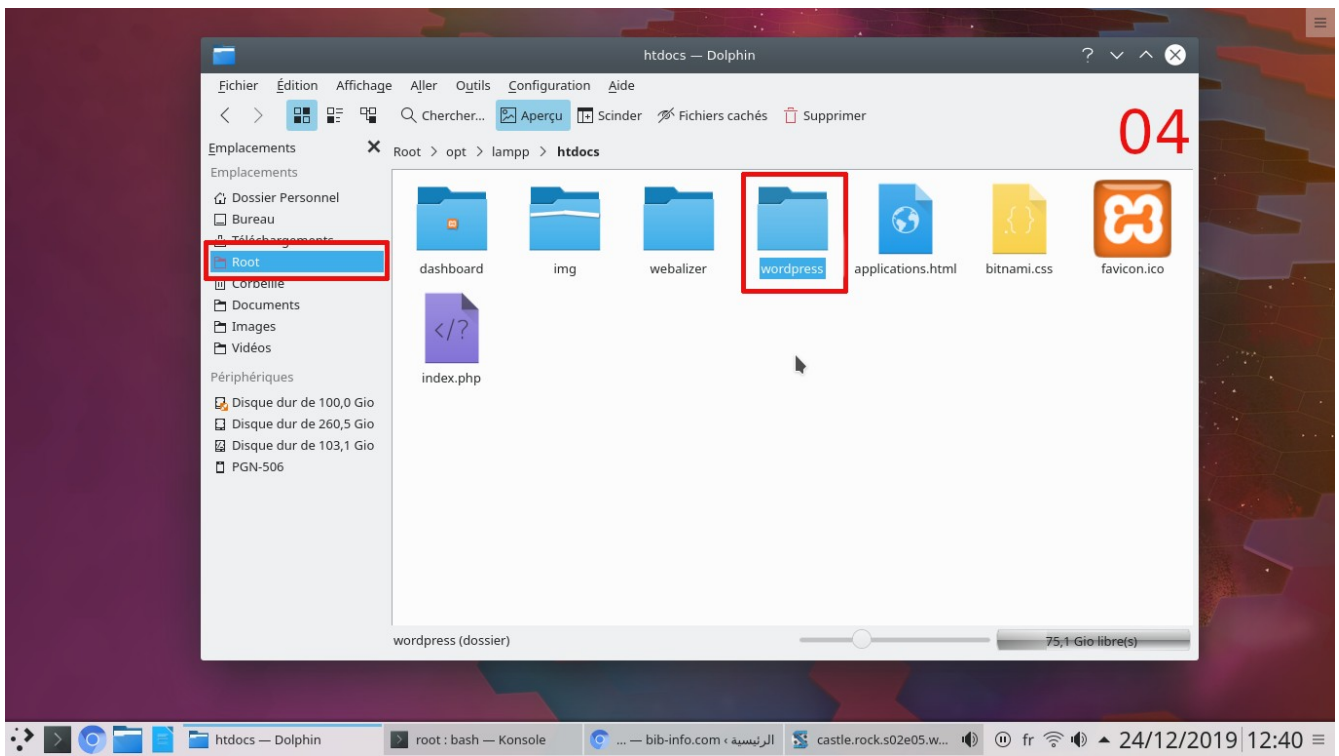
htdocs — Dolphin

Fichier Édition Affichage Aller Outils Configuration Aide

Chercher... Aperçu Scinder Fichiers cachés Supprimer

04

Emplacements

Root > opt > lampp > htdocs

Emplacements
Dossier Personnel
Bureau
Téléchargements
Root
Corbeille
Documents
Images
Vidéos
Périphériques
Disque dur de 100,0 Gio
Disque dur de 260,5 Gio
Disque dur de 103,1 Gio
PGN-506

dashboard
img
webalizer
wordpress
applications.html
bitnami.css
favicon.ico
index.php

wordpress (dossier)
75,1 Gio libre(s)

htdocs — Dolphin
root : bash — Konsole
... — bib-info.com ‹ الرئيسية
castle.rock.s02e05.w...
fr
24/12/2019 12:40